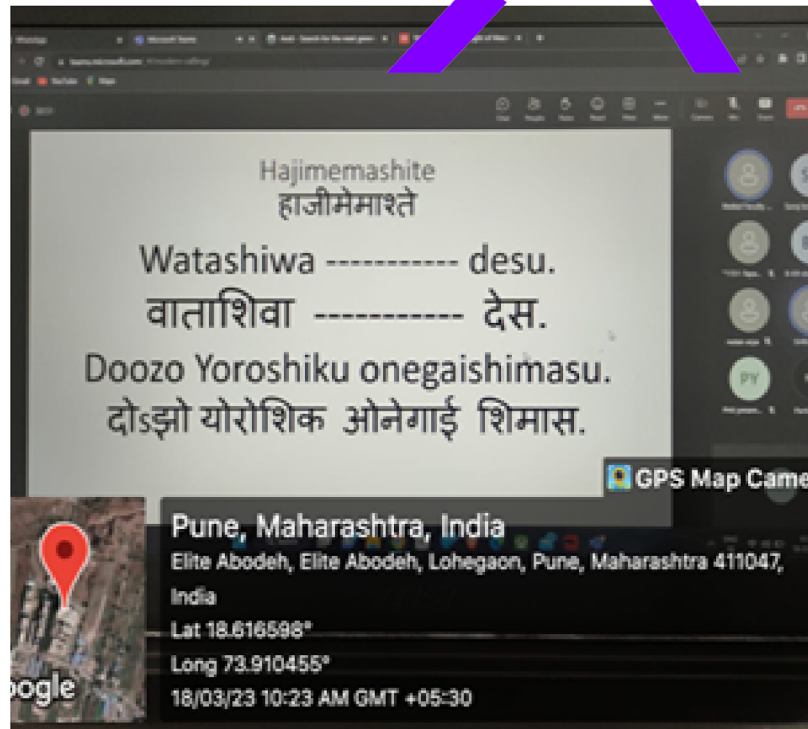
Hajimemashite
हाजीमेमाश्ते

Watashiwa ----------- desu.
वाताशिवा ----------- देस.

Doozo Yoroshiku onegaishimasu.
दोऽझो योरोशिक ओनेगाई शिमास.

PY

GPS Map Came

Pune, Maharashtra, India
Elite Abodeh, Elite Abodeh, Lohegaon, Pune, Maharashtra 411047, India
Lat 18.616598°
Long 73.910455°
18/03/23 10:23 AM GMT +05:30

oogle